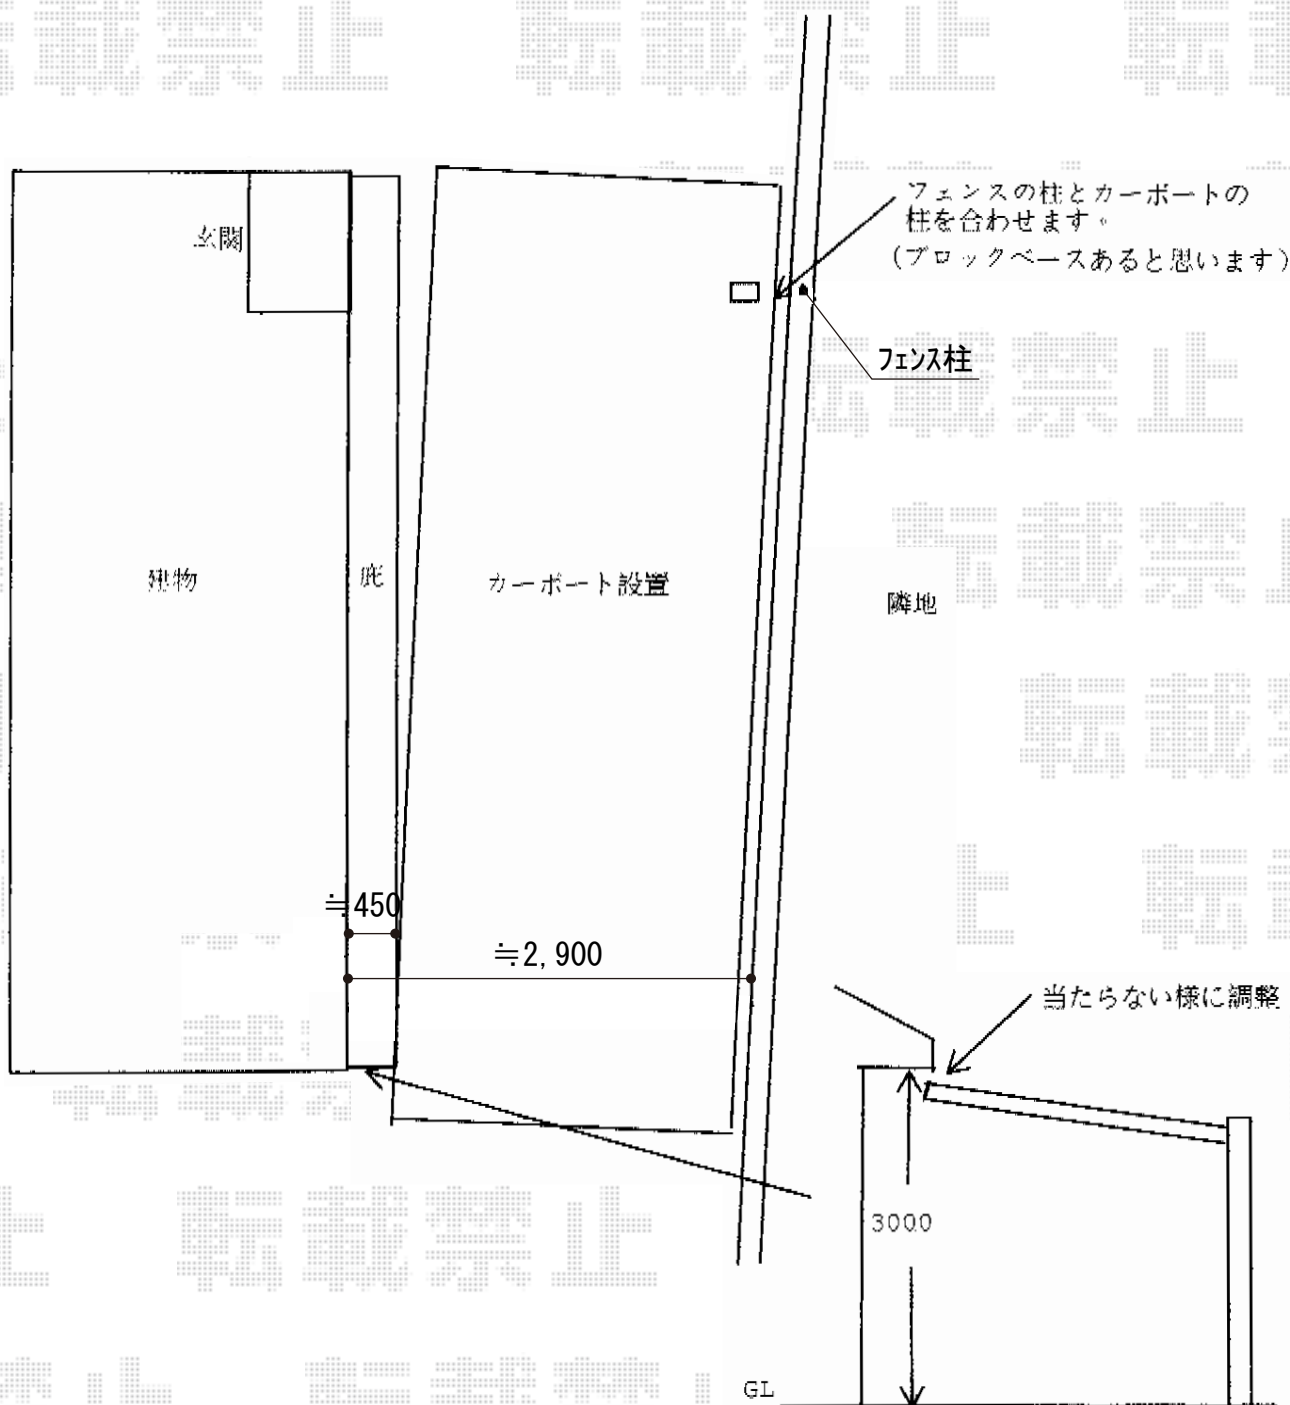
転載禁止 転載禁止

玄関

フェンスの柱とカーポートの柱を合わせます。
（ブロックベースあると思います）

フェンス柱

転載禁止

建物

庇

カーポート設置

隣地

転載禁止

≒450

≒2, 900

当たらない様に調整

3000

GL

転載禁止